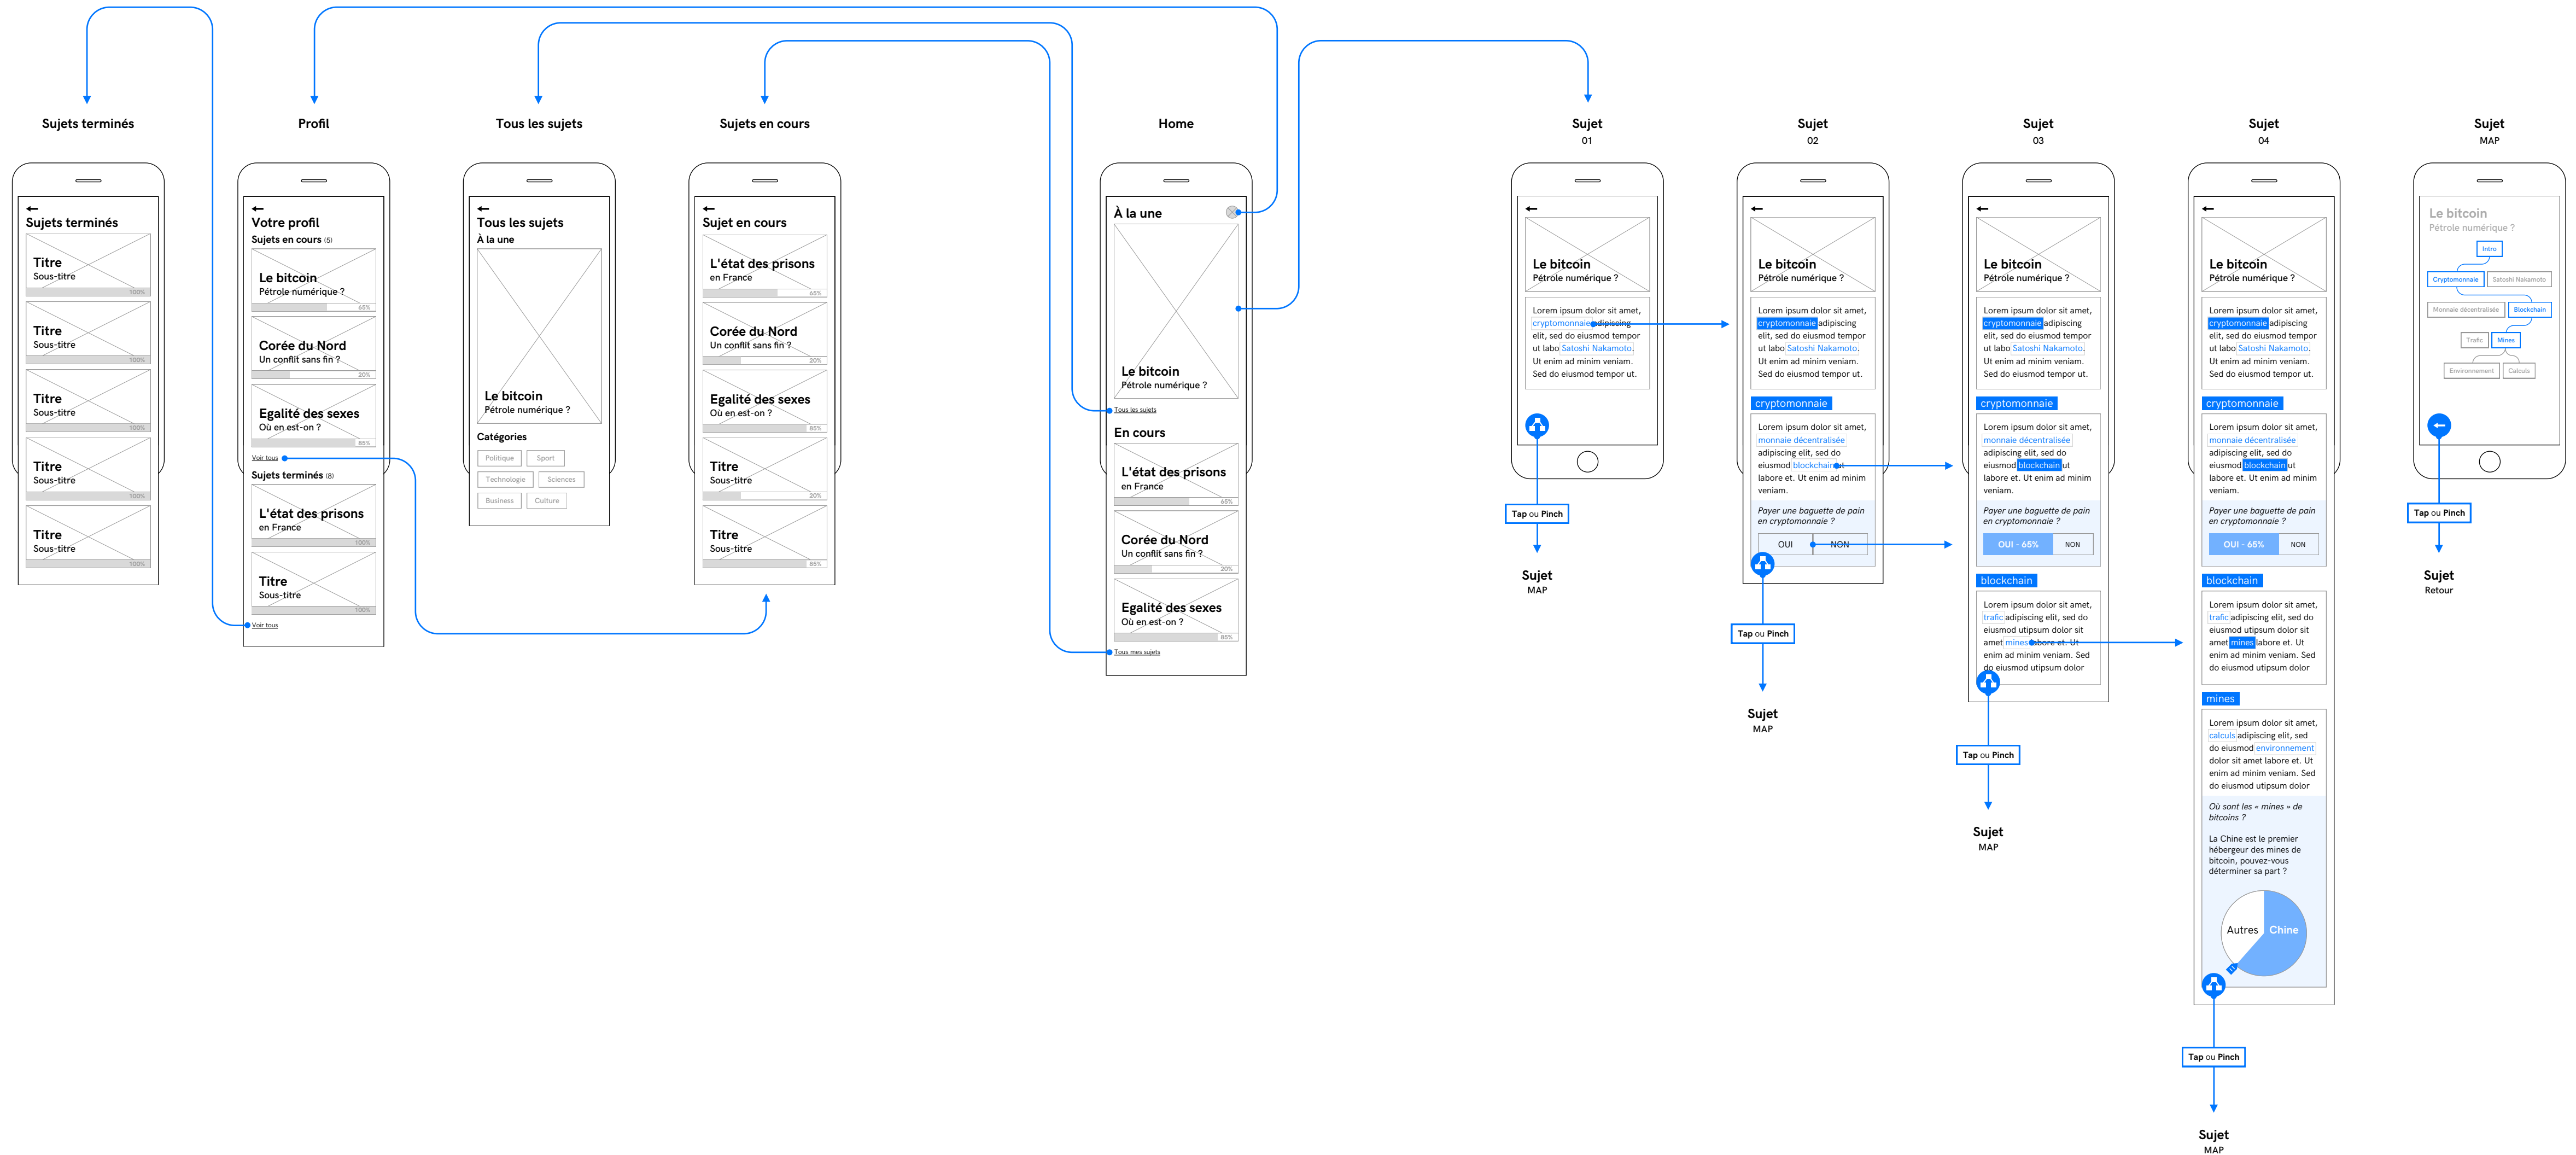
Sujets terminés

Sujets terminés
Titre
Sous-titre
100%
Titre
Sous-titre
100%
Titre
Sous-titre
100%
Titre
Sous-titre
100%
Titre
Sous-titre
100%

Profil

Votre profil
Sujets en cours (5)
Le bitcoin
Pétrole numérique ?
65%
Corée du Nord
Un conflit sans fin ?
20%
Egalité des sexes
Où en est-on ?
85%
Voir tous
Sujets terminés (8)
L'état des prisons
en France
100%
Titre
Sous-titre
100%
Voir tous

Tous les sujets

Tous les sujets
À la une
Le bitcoin
Pétrole numérique ?
Catégories
Politique
Sport
Technologie
Sciences
Business
Culture

Sujets en cours

Sujet en cours
L'état des prisons
en France
65%
Corée du Nord
Un conflit sans fin ?
20%
Egalité des sexes
Où en est-on ?
85%
Titre
Sous-titre
20%
Titre
Sous-titre
85%

Home

À la une
Le bitcoin
Pétrole numérique ?
Tous les sujets
En cours
L'état des prisons
en France
65%
Corée du Nord
Un conflit sans fin ?
20%
Egalité des sexes
Où en est-on ?
85%
Tous mes sujets

Sujet
01

Le bitcoin
Pétrole numérique ?
Lorem ipsum dolor sit amet, cryptomonnaie adipiscing elit, sed do eiusmod tempor ut labo Satoshi Nakamoto. Ut enim ad minim veniam. Sed do eiusmod tempor ut.
Tap ou Pinch
Sujet
MAP

Sujet
02

Le bitcoin
Pétrole numérique ?
Lorem ipsum dolor sit amet, cryptomonnaie adipiscing elit, sed do eiusmod tempor ut labo Satoshi Nakamoto. Ut enim ad minim veniam. Sed do eiusmod tempor ut.
cryptomonnaie
Lorem ipsum dolor sit amet, monnaie décentralisée adipiscing elit, sed do eiusmod blockchain ut labore et. Ut enim ad minim veniam.
Payer une baguette de pain en cryptomonnaie ?
OUI
NON
Tap ou Pinch
Sujet
MAP

Sujet
03

Le bitcoin
Pétrole numérique ?
Lorem ipsum dolor sit amet, cryptomonnaie adipiscing elit, sed do eiusmod tempor ut labo Satoshi Nakamoto. Ut enim ad minim veniam. Sed do eiusmod tempor ut.
cryptomonnaie
Lorem ipsum dolor sit amet, monnaie décentralisée adipiscing elit, sed do eiusmod blockchain ut labore et. Ut enim ad minim veniam.
Payer une baguette de pain en cryptomonnaie ?
OUI - 65%
NON
blockchain
Lorem ipsum dolor sit amet, trafic adipiscing elit, sed do eiusmod utipsum dolor sit amet mines labore et. Ut enim ad minim veniam. Sed do eiusmod utipsum dolor
Tap ou Pinch
Sujet
MAP

Sujet
04

Le bitcoin
Pétrole numérique ?
Lorem ipsum dolor sit amet, cryptomonnaie adipiscing elit, sed do eiusmod tempor ut labo Satoshi Nakamoto. Ut enim ad minim veniam. Sed do eiusmod tempor ut.
cryptomonnaie
Lorem ipsum dolor sit amet, monnaie décentralisée adipiscing elit, sed do eiusmod blockchain ut labore et. Ut enim ad minim veniam.
Payer une baguette de pain en cryptomonnaie ?
OUI - 65%
NON
blockchain
Lorem ipsum dolor sit amet, trafic adipiscing elit, sed do eiusmod utipsum dolor sit amet mines labore et. Ut enim ad minim veniam. Sed do eiusmod utipsum dolor
mines
Lorem ipsum dolor sit amet, calculs adipiscing elit, sed do eiusmod environnement dolor sit amet labore et. Ut enim ad minim veniam. Sed do eiusmod utipsum dolor
Où sont les « mines » de bitcoins ?
La Chine est le premier hébergeur des mines de bitcoin, pouvez-vous déterminer sa part ?
Autres
Chine
Tap ou Pinch
Sujet
MAP

Sujet
MAP

Le bitcoin
Pétrole numérique ?
Intro
Cryptomonnaie
Satoshi Nakamoto
Monnaie décentralisée
Blockchain
Trafic
Mines
Environnement
Calculs
Tap ou Pinch
Sujet
Retour